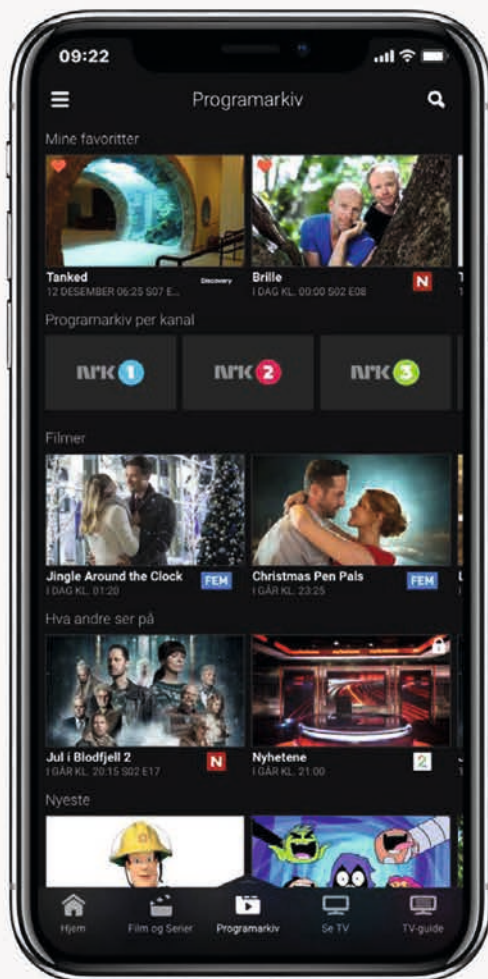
09:22

Programarkiv

Mine favoritter

Tanked
12 DESEMBER 06:25 S07 E...
Discovery

Brille
I DAG KL. 00:00 S02 E08
N

Programarkiv per kanal

NRK 1
NRK 2
NRK 3

Filmer

Jingle Around the Clock
I DAG KL. 01:20
FEM

Christmas Pen Pals
I GÅR KL. 23:25
FEM

Hva andre ser på

Jul i Blodfjell 2
I GÅR KL. 20:15 S02 E17
N

Nyhetene
I GÅR KL. 21:00
2

Nyeste

Hjem
Film og Serier
Programarkiv
Se TV
TV-guide